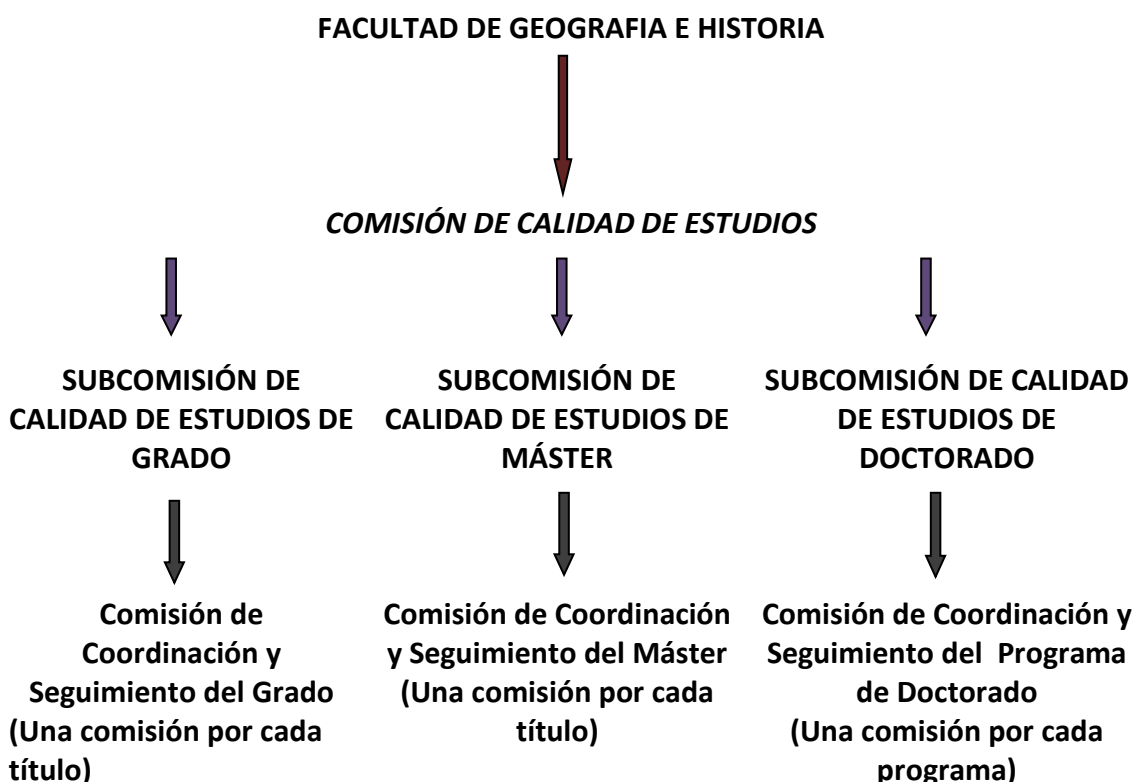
FACULTAD DE GEOGRAFIA E HISTORIA

COMISIÓN DE CALIDAD DE ESTUDIOS

SUBCOMISIÓN DE CALIDAD DE ESTUDIOS DE GRADO

SUBCOMISIÓN DE CALIDAD DE ESTUDIOS DE MÁSTER

SUBCOMISIÓN DE CALIDAD DE ESTUDIOS DE DOCTORADO

Comisión de Coordinación y Seguimiento del Grado (Una comisión por cada título)

Comisión de Coordinación y Seguimiento del Máster (Una comisión por cada título)

Comisión de Coordinación y Seguimiento del Programa de Doctorado (Una comisión por cada programa)